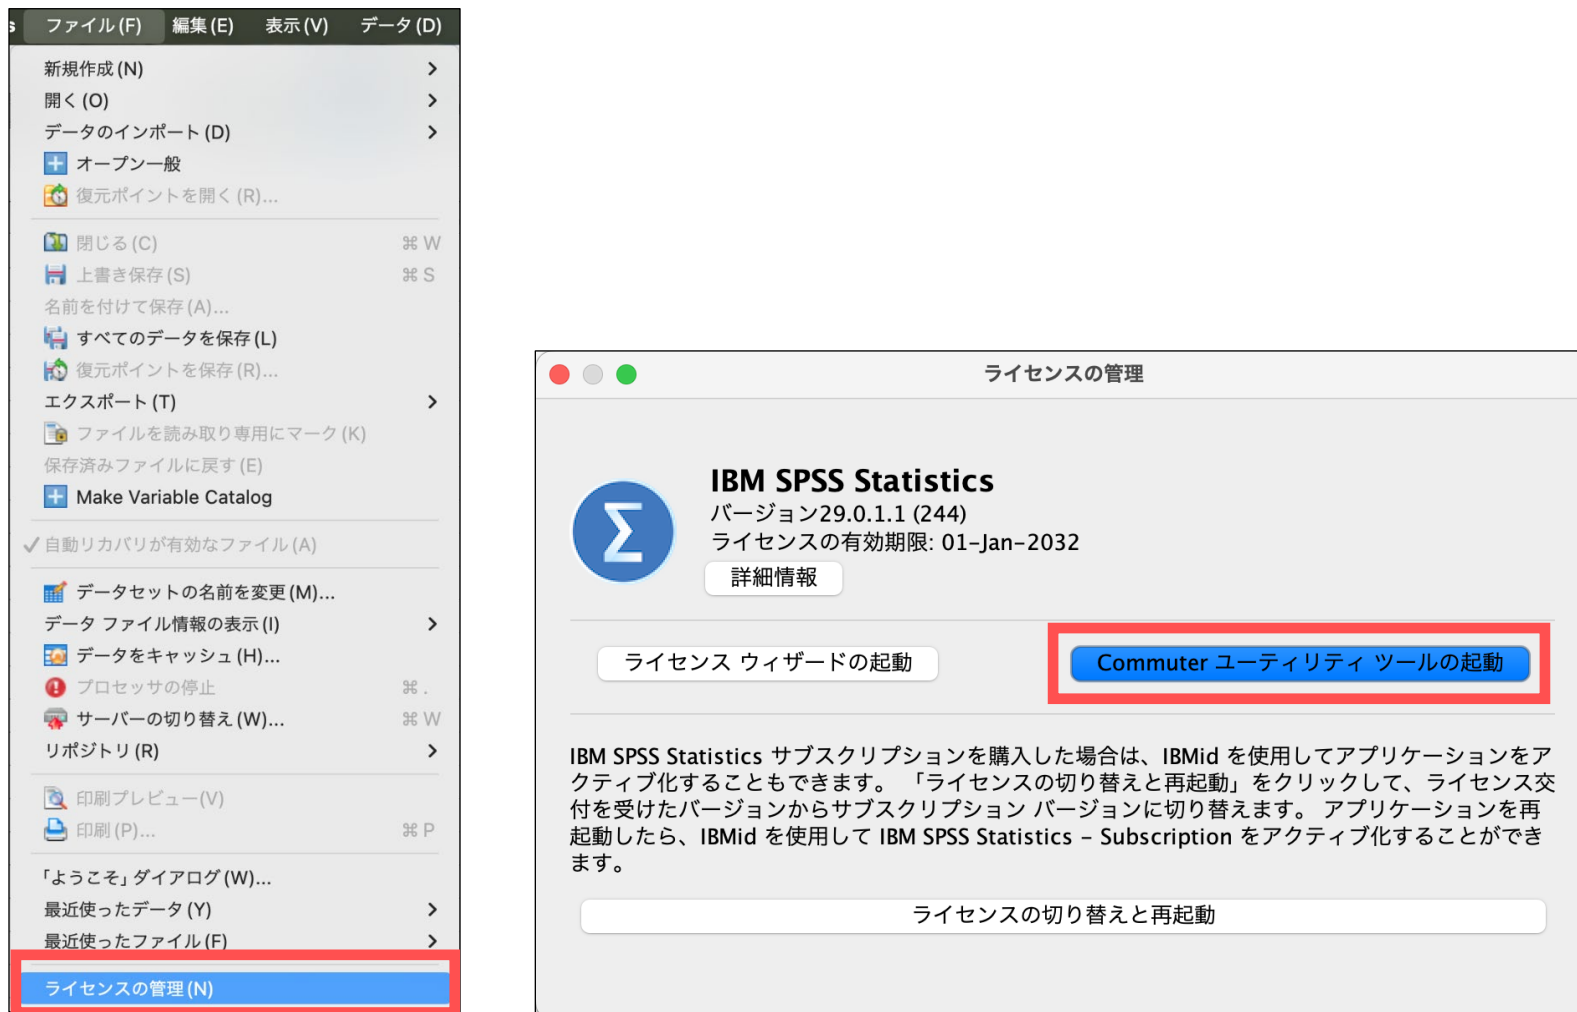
s ファイル (F) 編集 (E) 表示 (V) データ (D)

新規作成 (N)
開く (O)
データのインポート (D)
オープン一般
復元ポイントを開く (R)...
閉じる (C) ⌘ W
上書き保存 (S) ⌘ S
名前を付けて保存 (A)...
すべてのデータを保存 (L)
復元ポイントを保存 (R)...
エクスポート (T)
ファイルを読み取り専用にマーク (K)
保存済みファイルに戻す (E)
Make Variable Catalog
✓ 自動リカバリが有効なファイル (A)
データセットの名前を変更 (M)...
データ ファイル情報の表示 (I)
データをキャッシュ (H)...
プロセッサの停止 ⌘ .
サーバーの切り替え (W)... ⌘ W
リポジトリ (R)
印刷プレビュー(V)
印刷 (P)... ⌘ P
「ようこそ」ダイアログ (W)...
最近使ったデータ (Y)
最近使ったファイル (F)
ライセンスの管理 (N)

ライセンスの管理

IBM SPSS Statistics
バージョン29.0.1.1 (244)
ライセンスの有効期限: 01-Jan-2032
詳細情報

ライセンス ウィザードの起動
Commuter ユーティリティ ツールの起動

IBM SPSS Statistics サブスクリプションを購入した場合は、IBMid を使用してアプリケーションをアクティブ化することもできます。 「ライセンスの切り替えと再起動」をクリックして、ライセンス交付を受けたバージョンからサブスクリプション バージョンに切り替えます。 アプリケーションを再起動したら、IBMid を使用して IBM SPSS Statistics - Subscription をアクティブ化することができます。

ライセンスの切り替えと再起動